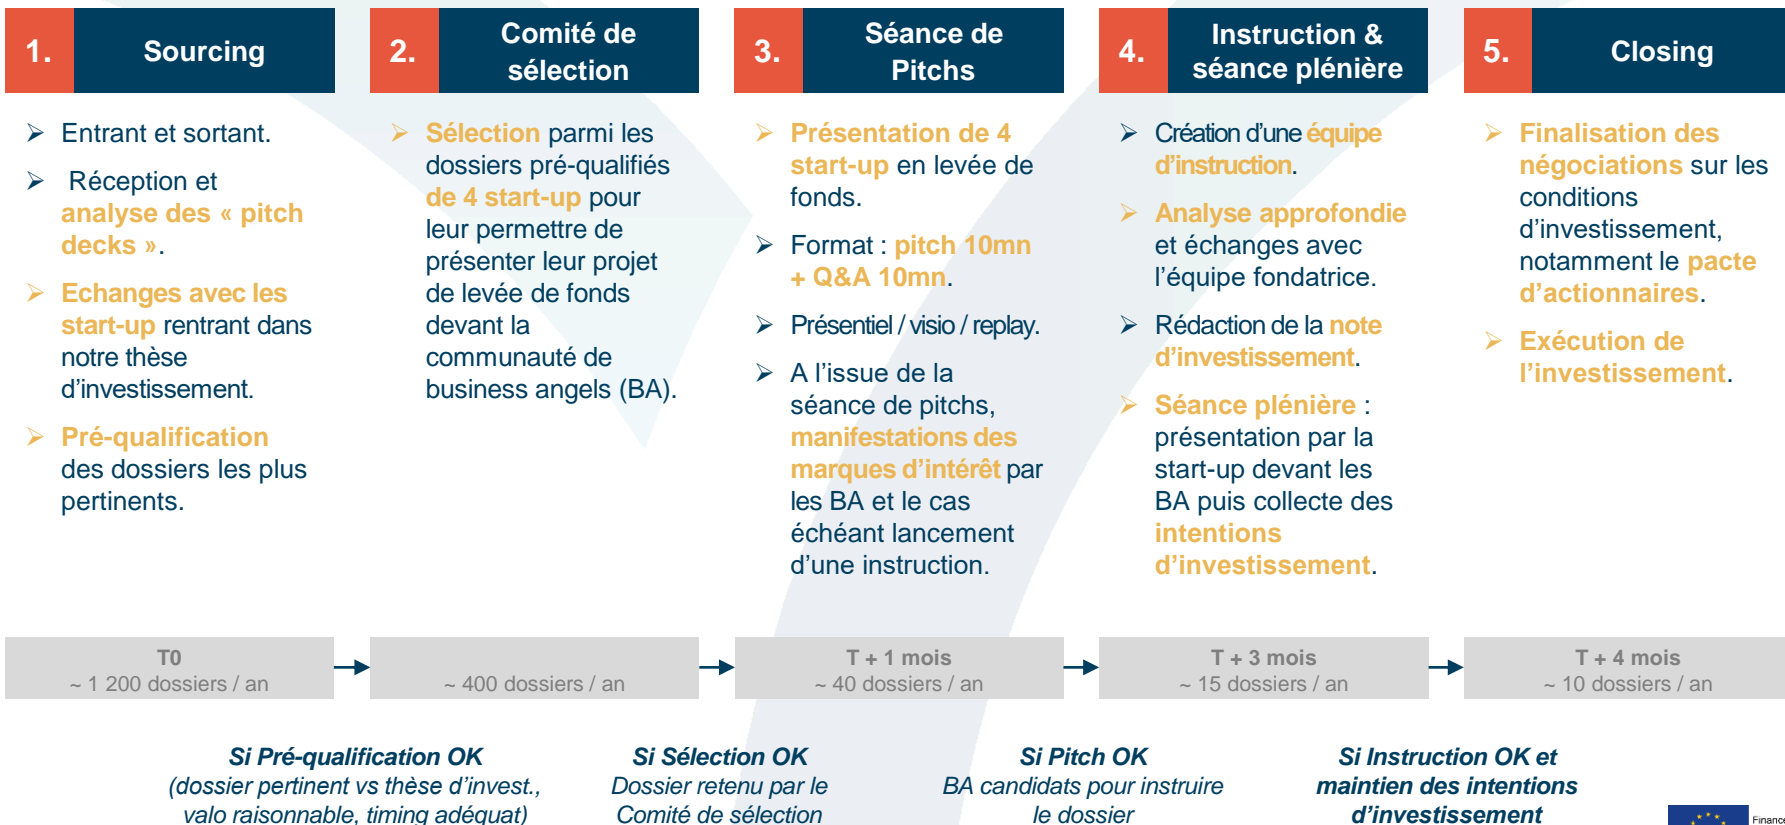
1. Sourcing

➤ Entrant et sortant.

➤ Réception et analyse des « pitch decks ».

➤ Echanges avec les start-up rentrant dans notre thèse d'investissement.

➤ Pré-qualification des dossiers les plus pertinents.

2. Comité de sélection

➤ Sélection parmi les dossiers pré-qualifiés de 4 start-up pour leur permettre de présenter leur projet de levée de fonds devant la communauté de business angels (BA).

3. Séance de Pitchs

➤ Présentation de 4 start-up en levée de fonds.

➤ Format : pitch 10mn + Q&A 10mn.

➤ Présentiel / visio / replay.

➤ A l'issue de la séance de pitchs, manifestations des marques d'intérêt par les BA et le cas échéant lancement d'une instruction.

4. Instruction & séance plénière

➤ Création d'une équipe d'instruction.

➤ Analyse approfondie et échanges avec l'équipe fondatrice.

➤ Rédaction de la note d'investissement.

➤ Séance plénière : présentation par la start-up devant les BA puis collecte des intentions d'investissement.

5. Closing

➤ Finalisation des négociations sur les conditions d'investissement, notamment le pacte d'actionnaires.

➤ Exécution de l'investissement.

T0
~ 1 200 dossiers / an

~ 400 dossiers / an

T + 1 mois
~ 40 dossiers / an

T + 3 mois
~ 15 dossiers / an

T + 4 mois
~ 10 dossiers / an

Si Pré-qualification OK
(dossier pertinent vs thèse d'invest., valo raisonnable, timing adéquat)

Si Sélection OK
Dossier retenu par le Comité de sélection

Si Pitch OK
BA candidats pour instruire le dossier

Si Instruction OK et maintien des intentions d'investissement

Financ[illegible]